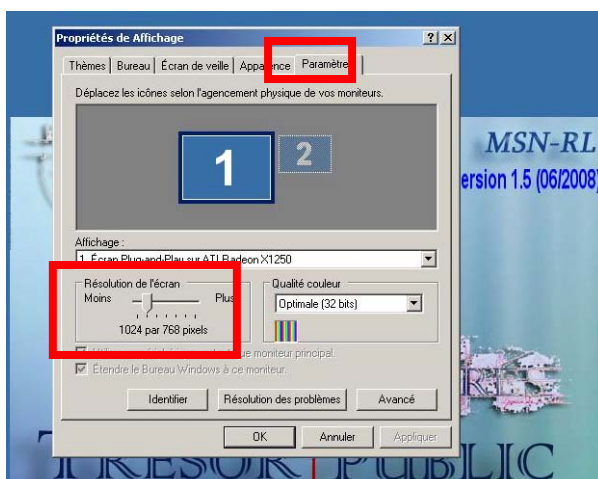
Propriétés de Affichage

?
X

Thèmes
Bureau
Écran de veille
Appa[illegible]nce
Paramètre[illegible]

Déplacez les icônes selon l'agencement physique de vos moniteurs.

1
2

Affichage :
1. Écran Plug-and-Play sur ATI Radeon X1250

Résolution de l'écran
Moins
Plus
1024 par 768 pixels

Qualité couleur
Optimale (32 bits)

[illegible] moniteur principal.

Étendre le Bureau Windows à ce moniteur.

Identifier
Résolution des problèmes
Avancé

OK
Annuler
Appliquer

MSN-RL
ersion 1.5 (06/2008)

TRESOR PUBLIC